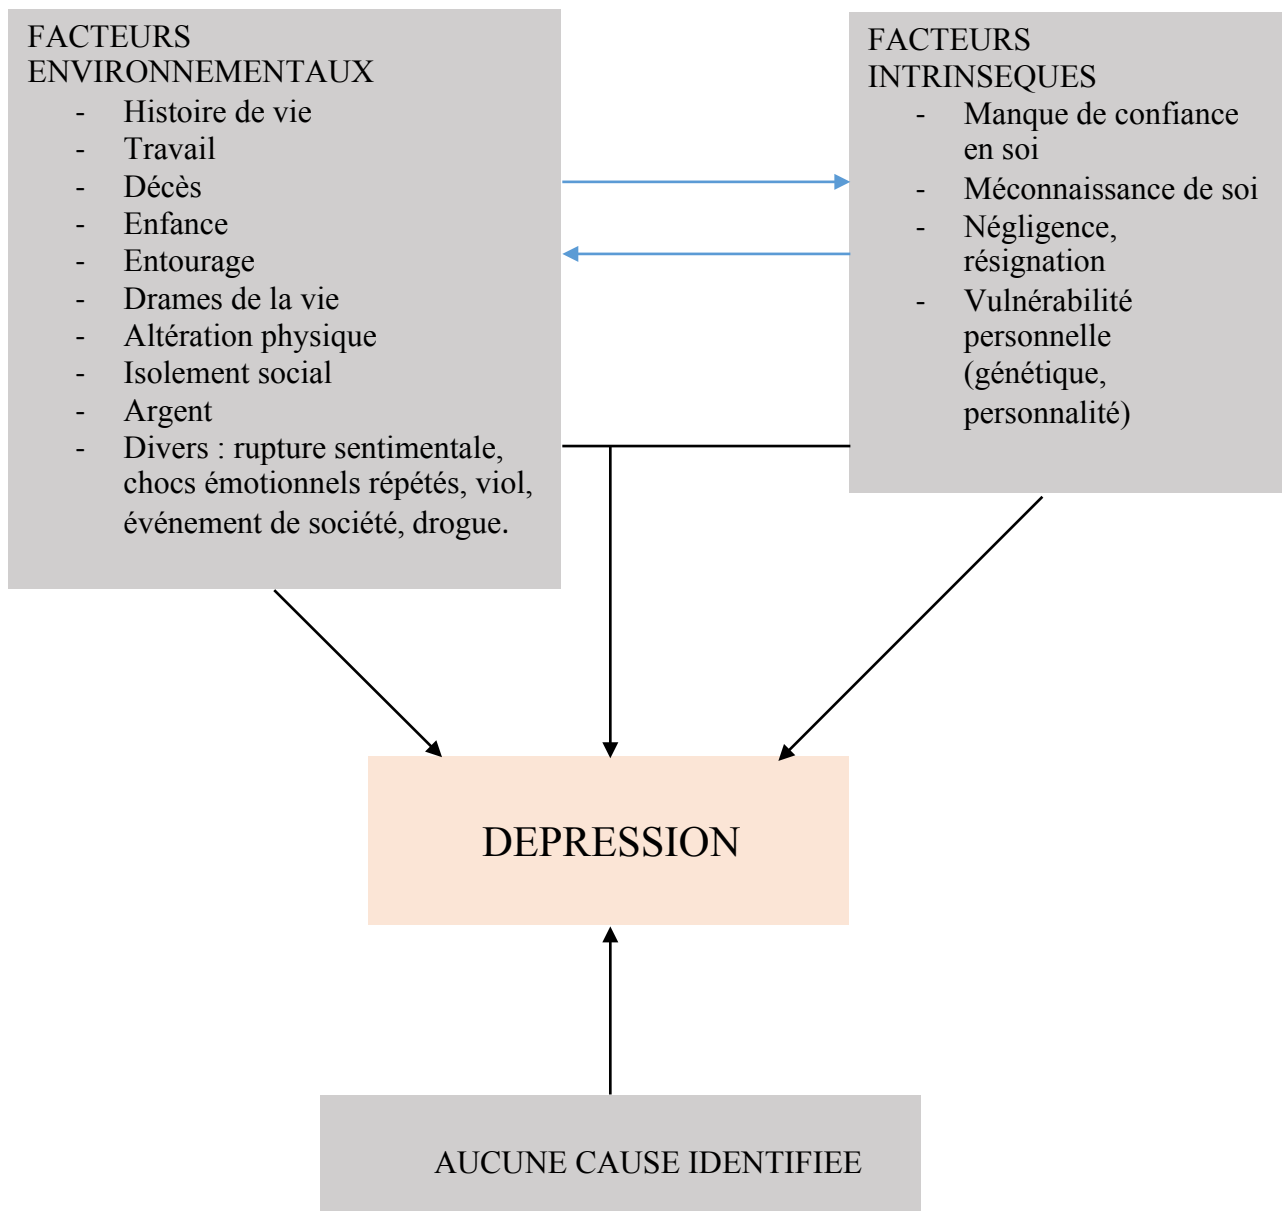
FACTEURS ENVIRONNEMENTAUX
- Histoire de vie
- Travail
- Décès
- Enfance
- Entourage
- Drames de la vie
- Altération physique
- Isolement social
- Argent
- Divers : rupture sentimentale, chocs émotionnels répétés, viol, événement de société, drogue.

FACTEURS INTRINSEQUES
- Manque de confiance en soi
- Méconnaissance de soi
- Négligence, résignation
- Vulnérabilité personnelle (génétique, personnalité)

DEPRESSION

AUCUNE CAUSE IDENTIFIEE